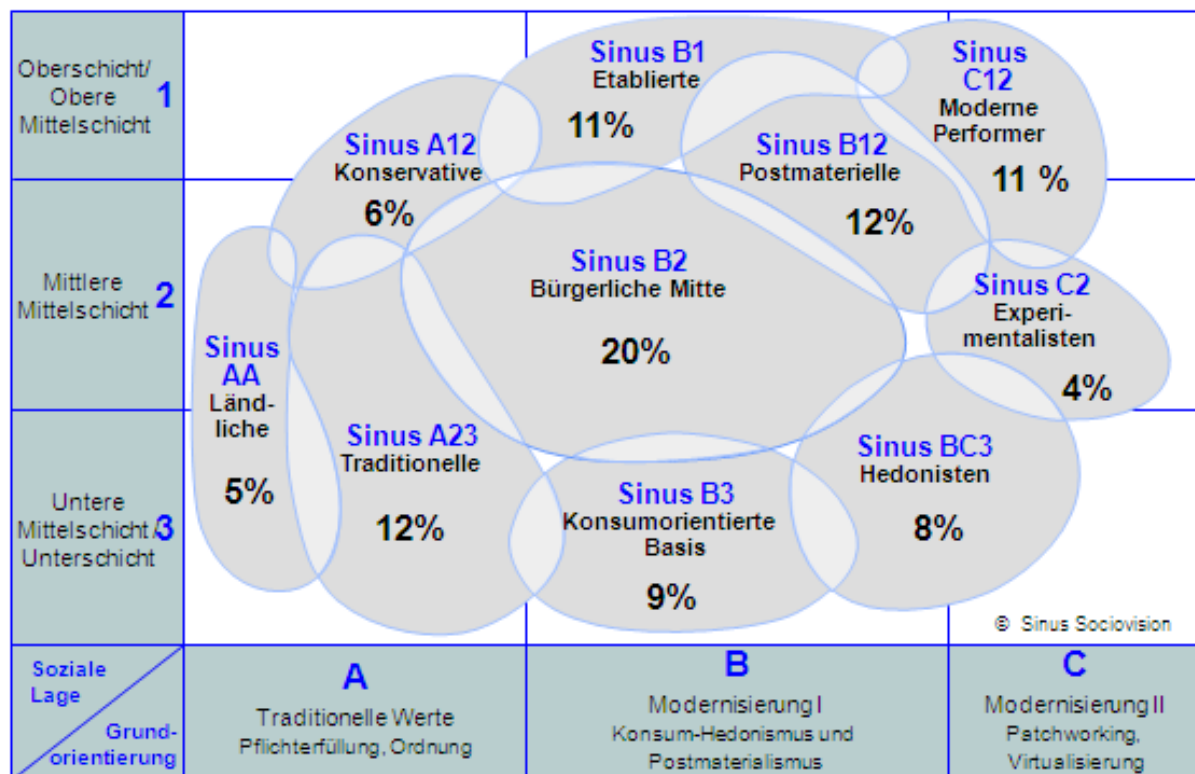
Oberschicht/ Obere Mittelschicht 1

Mittlere Mittelschicht 2

Untere Mittelschicht / Unterschicht 3

Sinus B1
Etablierte
11%

Sinus C12
Moderne Performer
11 %

Sinus A12
Konservative
6%

Sinus B12
Postmaterielle
12%

Sinus B2
Bürgerliche Mitte
20%

Sinus C2
Experimentalisten
4%

Sinus AA
Ländliche
5%

Sinus A23
Traditionelle
12%

Sinus BC3
Hedonisten
8%

Sinus B3
Konsumorientierte Basis
9%

© Sinus Sociovision

Soziale Lage

Grundorientierung

A
Traditionelle Werte
Pflichterfüllung, Ordnung

B
Modernisierung I
Konsum-Hedonismus und Postmaterialismus

C
Modernisierung II
Patchworking, Virtualisierung